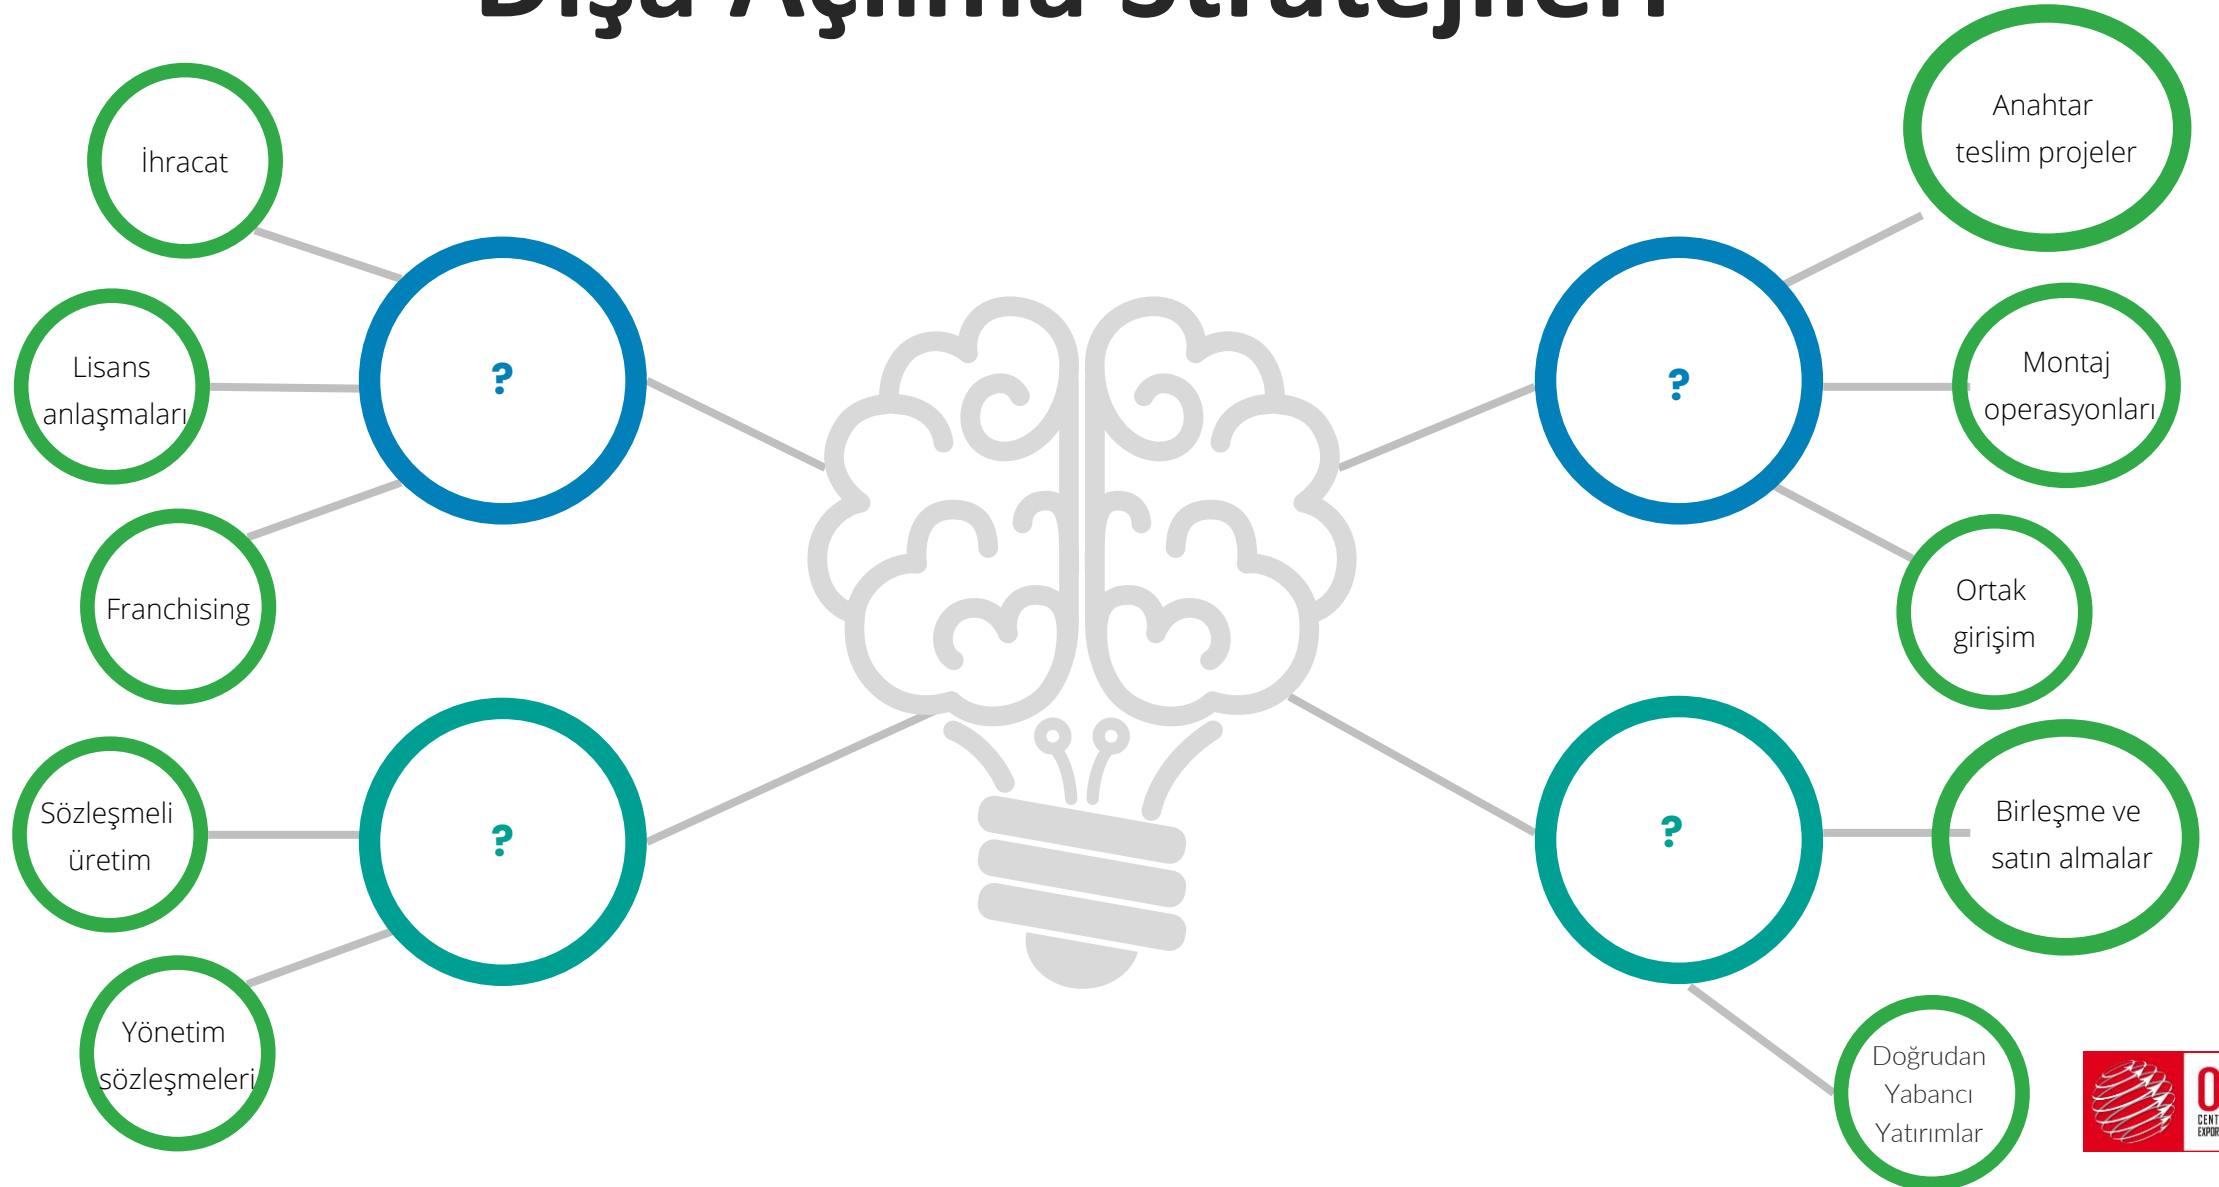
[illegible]

İhracat

Lisans anlaşmaları

Franchising

?

Sözleşmeli üretim

Yönetim sözleşmeleri

?

Anahtar teslim projeler

Montaj operasyonları

Ortak girişim

?

Birleşme ve satın almalar

Doğrudan Yabancı Yatırımlar

?

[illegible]